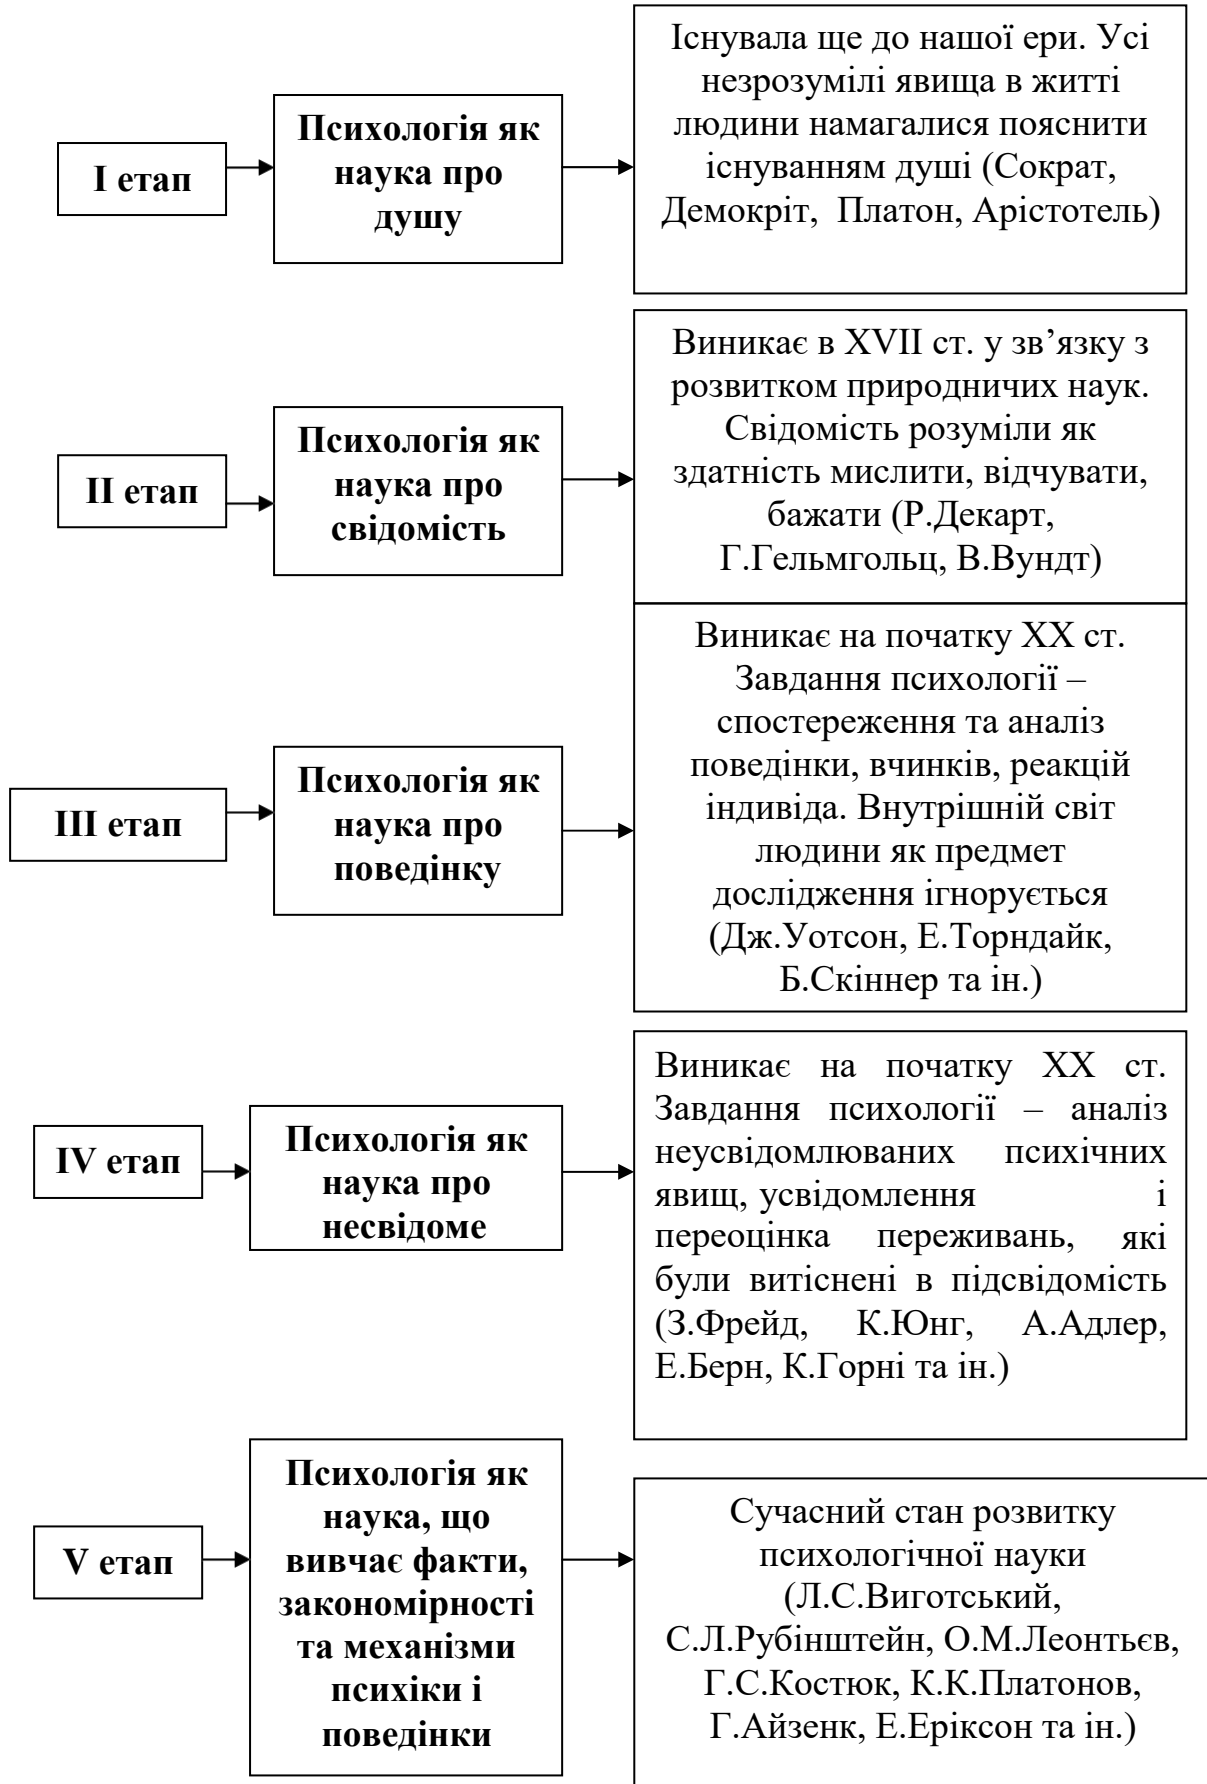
I етап

Психологія як наука про душу

Існувала ще до нашої ери. Усі незрозумілі явища в житті людини намагалися пояснити існуванням душі (Сократ, Демокріт, Платон, Арістотель)

II етап

Психологія як наука про свідомість

Виникає в XVII ст. у зв’язку з розвитком природничих наук. Свідомість розуміли як здатність мислити, відчувати, бажати (Р.Декарт, Г.Гельмгольц, В.Вундт)

III етап

Психологія як наука про поведінку

Виникає на початку ХХ ст. Завдання психології – спостереження та аналіз поведінки, вчинків, реакцій індивіда. Внутрішній світ людини як предмет дослідження ігнорується (Дж.Уотсон, Е.Торндайк, Б.Скіннер та ін.)

IV етап

Психологія як наука про несвідоме

Виникає на початку ХХ ст. Завдання психології – аналіз неусвідомлюваних психічних явищ, усвідомлення і переоцінка переживань, які були витіснені в підсвідомість (З.Фрейд, К.Юнг, А.Адлер, Е.Берн, К.Горні та ін.)

V етап

Психологія як наука, що вивчає факти, закономірності та механізми психіки і поведінки

Сучасний стан розвитку психологічної науки (Л.С.Виготський, С.Л.Рубінштейн, О.М.Леонтьєв, Г.С.Костюк, К.К.Платонов, Г.Айзенк, Е.Еріксон та ін.)